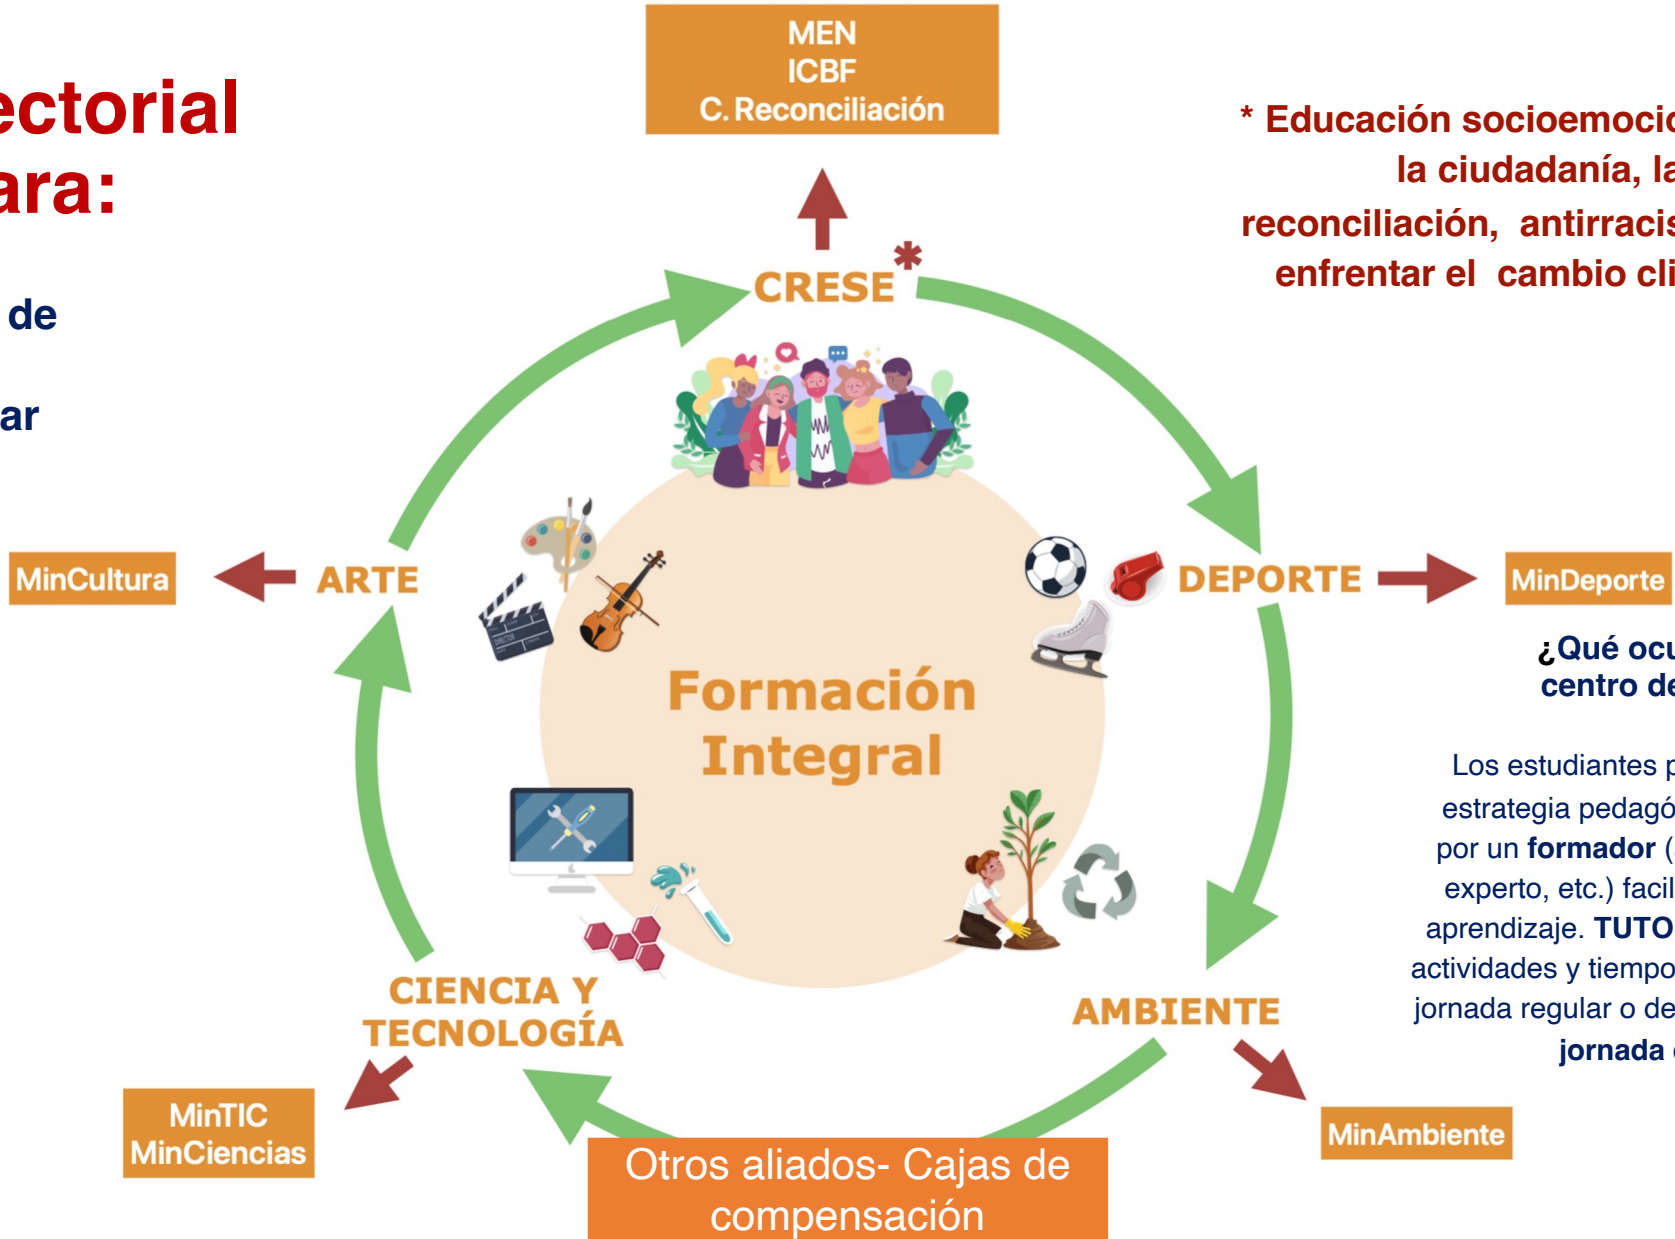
ectorial
ara:

de

ar

MEN
ICBF
C. Reconciliación

* Educación socioemoci
la ciudadanía, la
reconciliación, antirracis
enfrentar el cambio cli

CRESE *

MinCultura

ARTE

DEPORTE

MinDeporte

¿Qué ocu
centro de

Formación Integral

Los estudiantes p
estrategia pedagó
por un **formador** (
experto, etc.) facil
aprendizaje. **TUTO**
actividades y tiempo
jornada regular o de
**jornada**

CIENCIA Y TECNOLOGÍA

AMBIENTE

MinTIC
MinCiencias

Otros aliados- Cajas de compensación

MinAmbiente